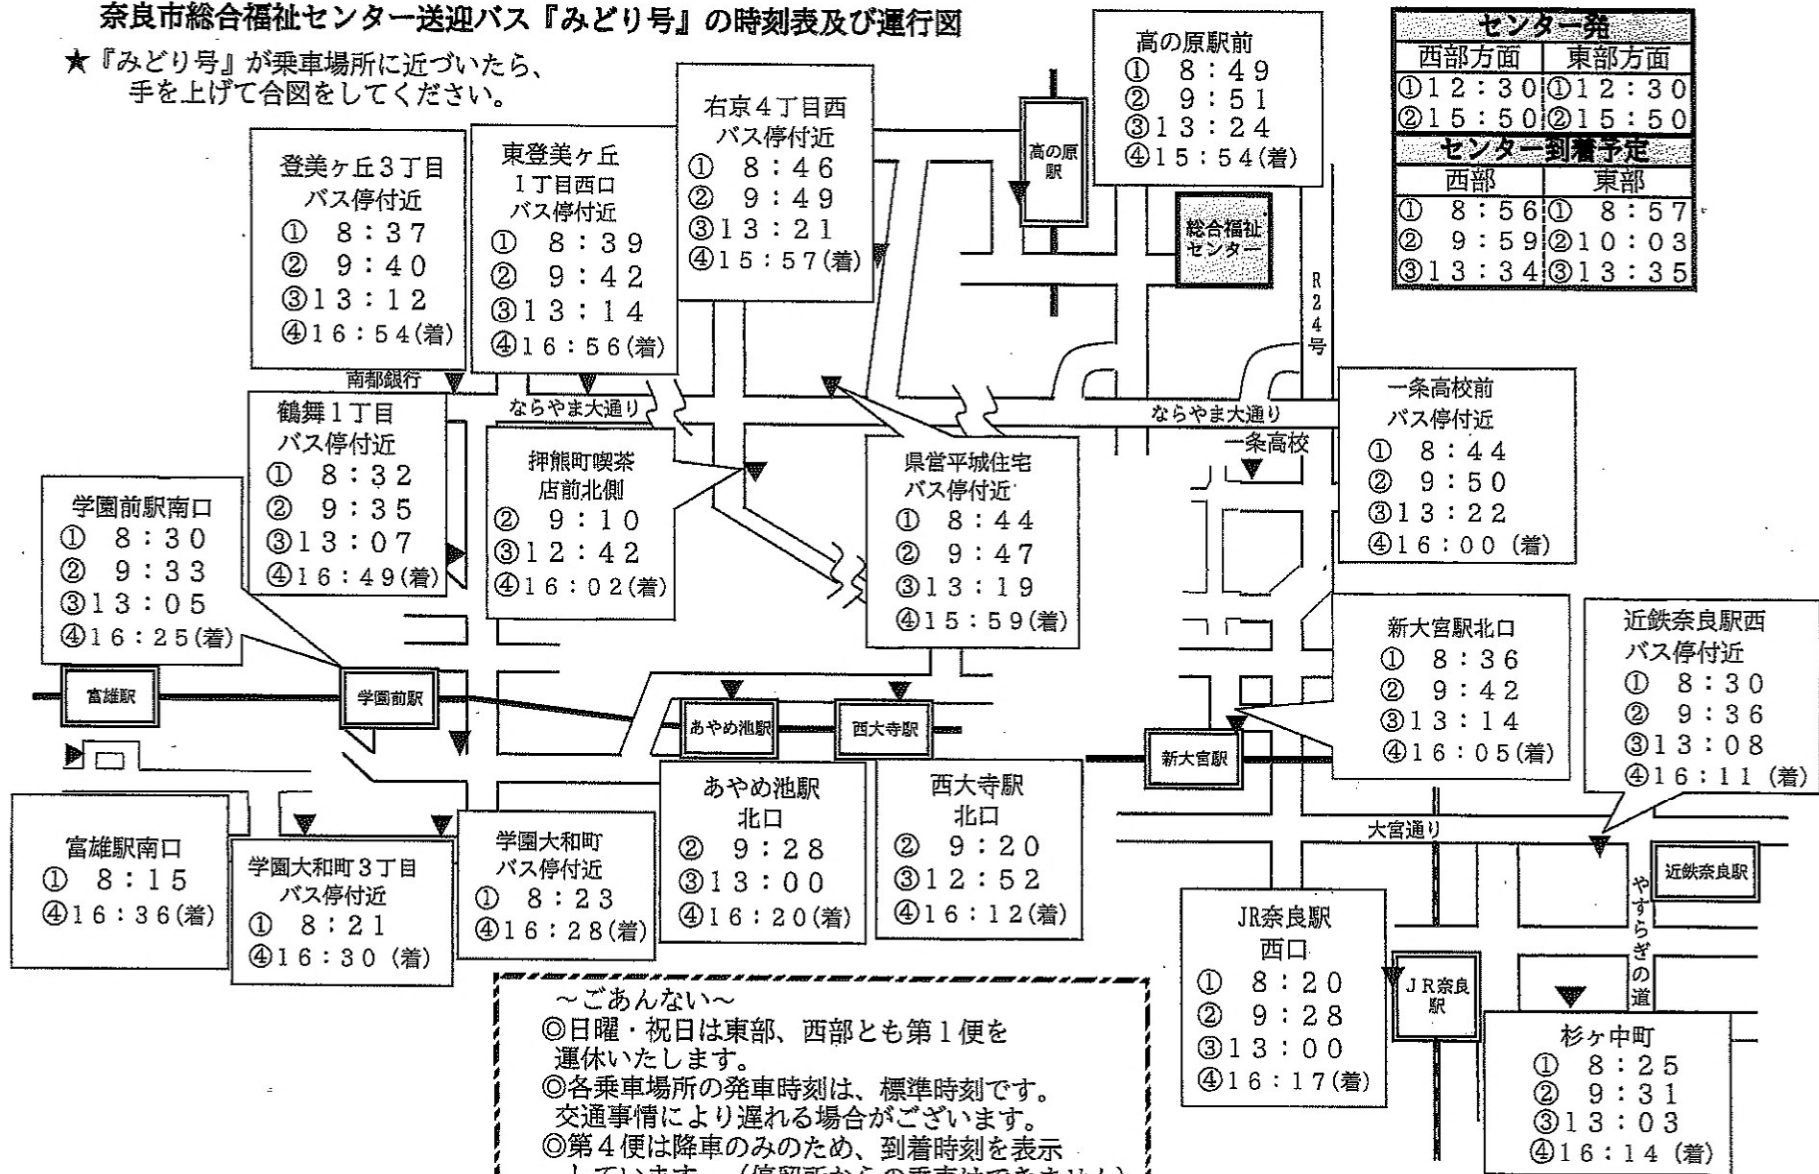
奈良市総合福祉センター送迎バス『みどり号』の時刻表及び運行図

★『みどり号』が乗車場所に近づいたら、手を上げて合図をしてください。

| センター発 | |
|---|---|
| 西部方面 | 東部方面 |
| ①12：30 | ①12：30 |
| ②15：50 | ②15：50 |

| センター到着予定 | |
|---|---|
| 西部 | 東部 |
| ① 8：56 | ① 8：57 |
| ② 9：59 | ②10：03 |
| ③13：34 | ③13：35 |

高の原駅前
① 8：49
② 9：51
③13：24
④15：54(着)

右京４丁目西 バス停付近
① 8：46
② 9：49
③13：21
④15：57(着)

東登美ヶ丘 1丁目西口 バス停付近
① 8：39
② 9：42
③13：14
④16：56(着)

登美ヶ丘３丁目 バス停付近
① 8：37
② 9：40
③13：12
④16：54(着)

高の原駅

総合福祉センター

R24号

南都銀行

ならやま大通り

鶴舞１丁目 バス停付近
① 8：32
② 9：35
③13：07
④16：49(着)

押熊町喫茶 店前北側
② 9：10
③12：42
④16：02(着)

県営平城住宅 バス停付近
① 8：44
② 9：47
③13：19
④15：59(着)

ならやま大通り

一条高校

一条高校前 バス停付近
① 8：44
② 9：50
③13：22
④16：00 (着)

学園前駅南口
① 8：30
② 9：33
③13：05
④16：25(着)

富雄駅

学園前駅

あやめ池駅

西大寺駅

新大宮駅北口
① 8：36
② 9：42
③13：14
④16：05(着)

近鉄奈良駅西 バス停付近
① 8：30
② 9：36
③13：08
④16：11 (着)

新大宮駅

富雄駅南口
① 8：15
④16：36(着)

学園大和町３丁目 バス停付近
① 8：21
④16：30 (着)

学園大和町 バス停付近
① 8：23
④16：28(着)

あやめ池駅 北口
② 9：28
③13：00
④16：20(着)

西大寺駅 北口
② 9：20
③12：52
④16：12(着)

大宮通り

近鉄奈良駅

やすらぎの道

JR奈良駅 西口
① 8：20
② 9：28
③13：00
④16：17(着)

JR奈良駅

杉ヶ中町
① 8：25
② 9：31
③13：03
④16：14 (着)

～ごあんない～
◎日曜・祝日は東部、西部とも第１便を運休いたします。
◎各乗車場所の発車時刻は、標準時刻です。交通事情により遅れる場合がございます。
◎第４便は降車のみのため、到着時刻を表示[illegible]